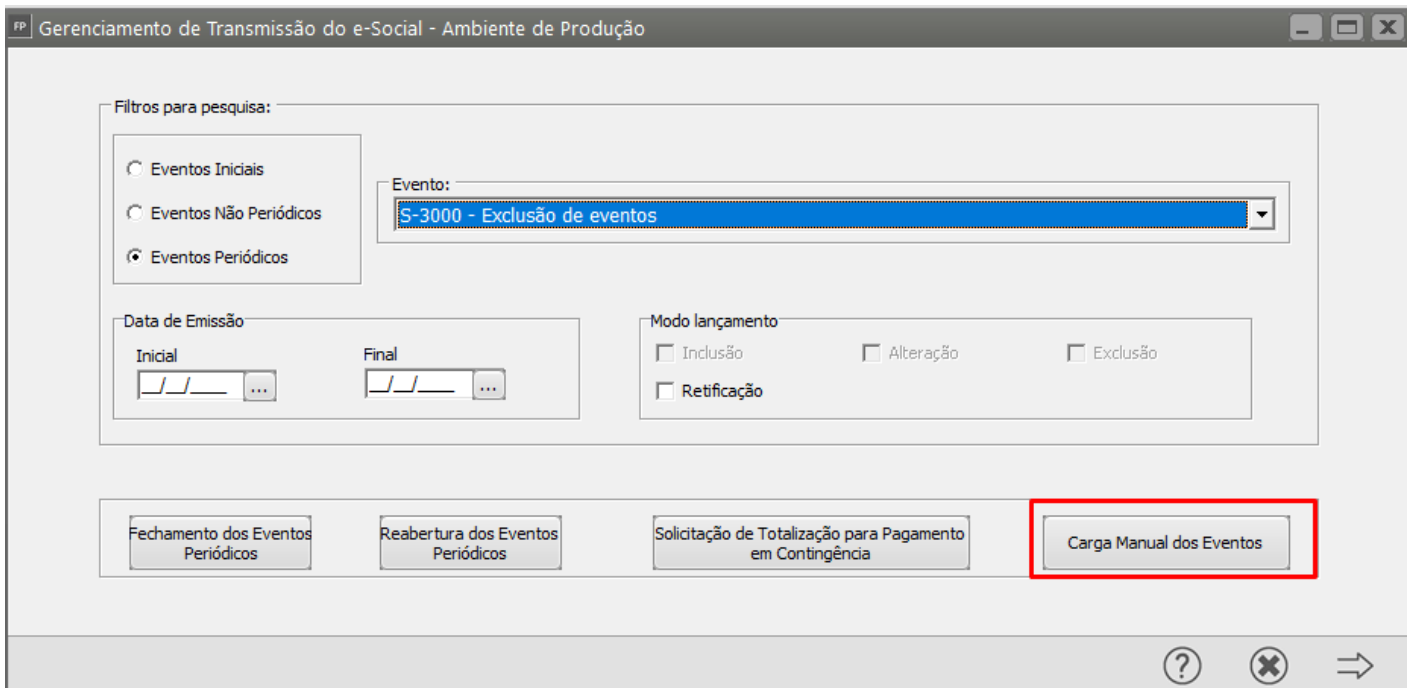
FP Gerenciamento de Transmissão do e-Social - Ambiente de Produção

Filtros para pesquisa:

Eventos Iniciais

Eventos Não Periódicos

Eventos Periódicos

Evento:

S-3000 - Exclusão de eventos

Data de Emissão

Inicial

__/__/____ ...

Final

__/__/____ ...

Modo lançamento

Inclusão

Alteração

Exclusão

Retificação

Fechamento dos Eventos Periódicos

Reabertura dos Eventos Periódicos

Solicitação de Totalização para Pagamento em Contingência

Carga Manual dos Eventos

?